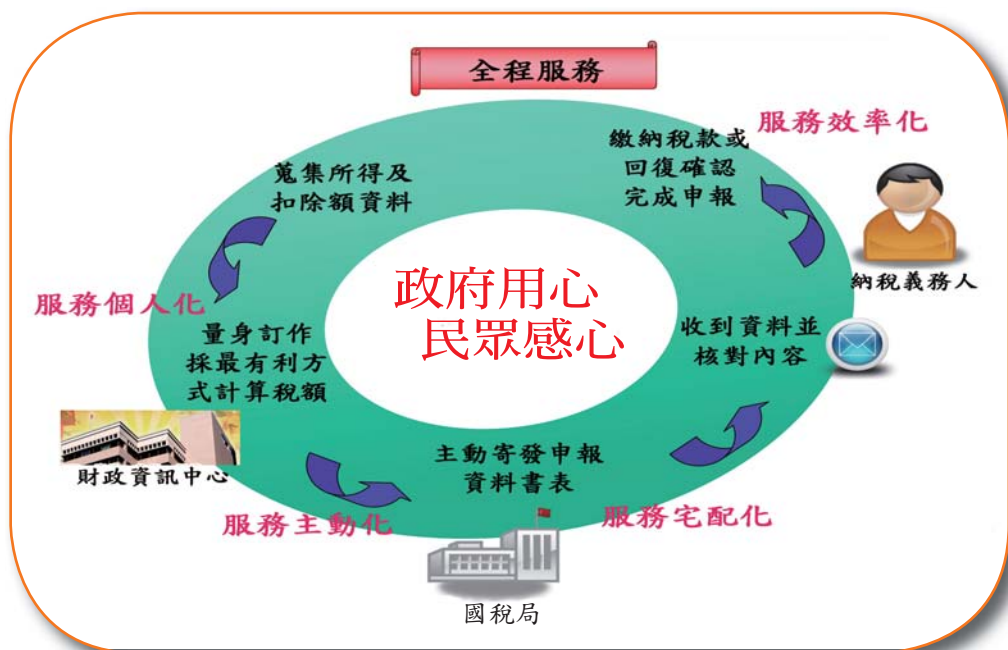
全程服務

服務效率化

繳納稅款或回復確認完成申報

蒐集所得及扣除額資料

納稅義務人

政府用心
民眾感心

服務個人化

量身訂作採最有利方式計算稅額

收到資料並核對內容

財政資訊中心

主動寄發申報資料書表

服務主動化

服務宅配化

國稅局